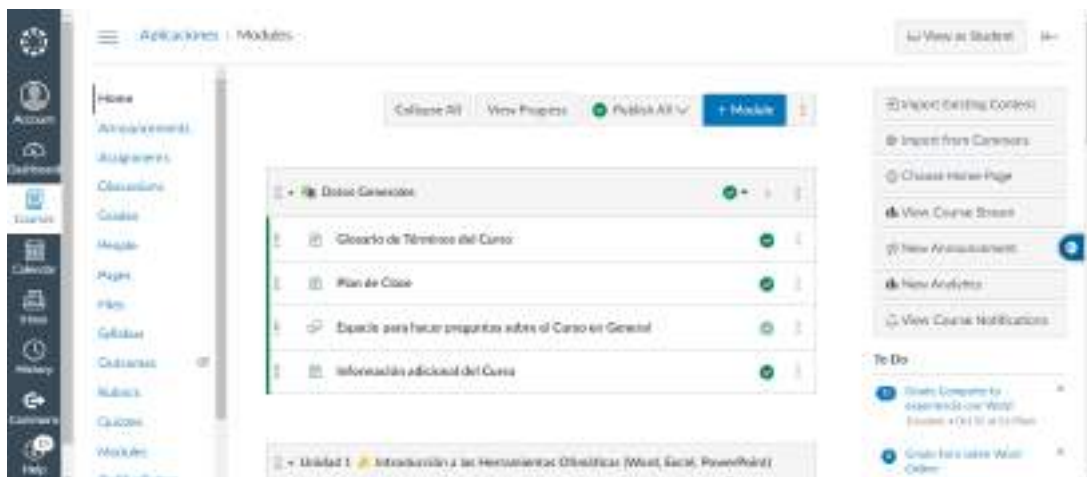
Account
Dashboard
Courses
Calendar
Inbox
History
Commons
Help

Aplicaciones > Modules

View as Student

Home
Announcements
Assignments
Discussions
Grades
People
Pages
Files
Syllabus
Outcomes
Rubrics
Quizzes
Modules

Collapse All
View Progress
Publish All
+ Module

Datos Generales
Glosario de Términos del Curso
Plan de Clase
Espacio para hacer preguntas sobre el Curso en General
Información adicional del Curso

Unidad 1 Introducción a las Herramientas Ofimáticas (Word, Excel, PowerPoint)

Import Existing Content
Import from Commons
Choose Home Page
View Course Stream
New Announcement
New Analytics
View Course Notifications

To Do
Grade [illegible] experiencia con Word
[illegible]
Grade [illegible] Word
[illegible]